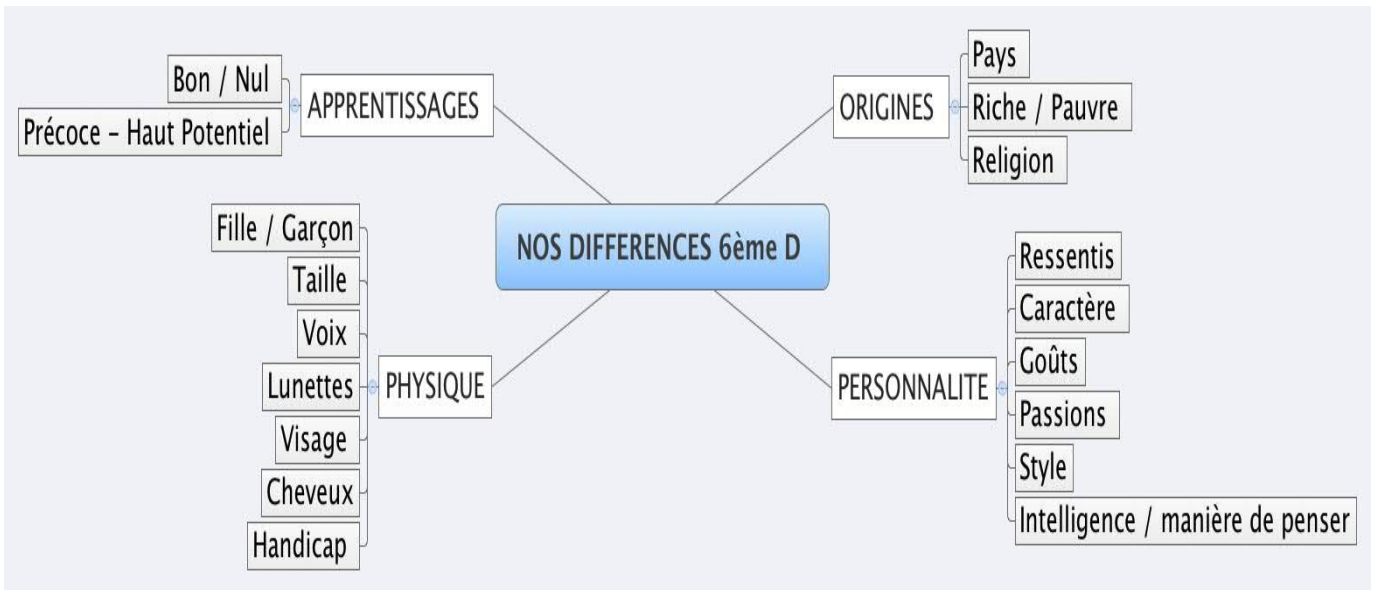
NOS DIFFERENCES 6ème D

APPRENTISSAGES
Bon / Nul
Précoce – Haut Potentiel

ORIGINES
Pays
Riche / Pauvre
Religion

PHYSIQUE
Fille / Garçon
Taille
Voix
Lunettes
Visage
Cheveux
Handicap

PERSONNALITE
Ressentis
Caractère
Goûts
Passions
Style
Intelligence / manière de penser